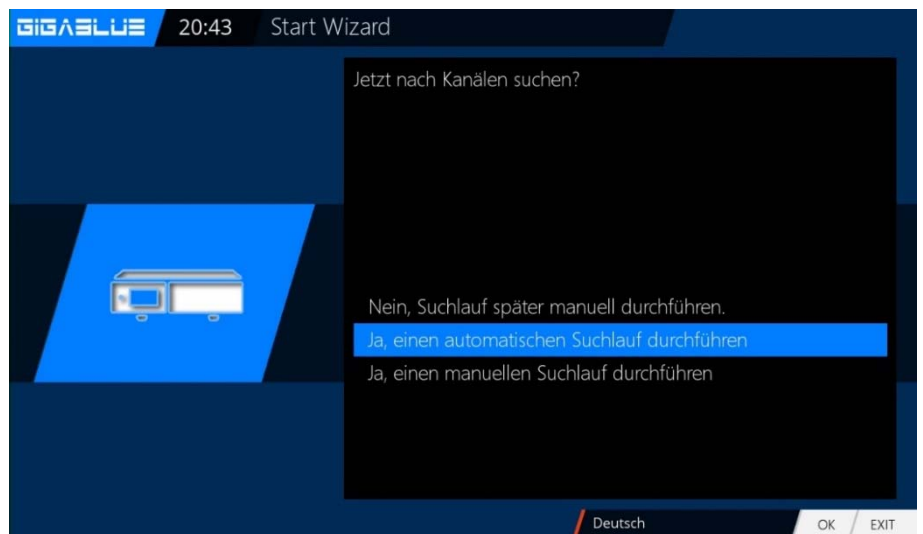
GIGABLUE 20:43 Start Wizard

Jetzt nach Kanälen suchen?

Nein, Suchlauf später manuell durchführen.

Ja, einen automatischen Suchlauf durchführen

Ja, einen manuellen Suchlauf durchführen

Deutsch

OK EXIT